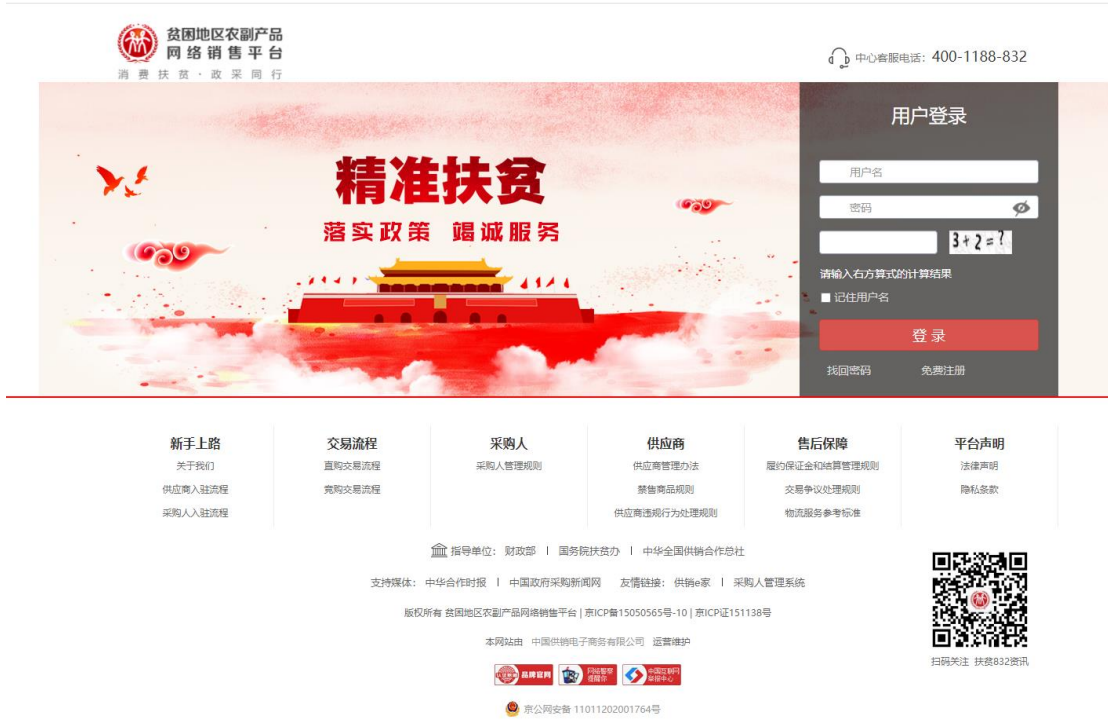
贫困地区农副产品
网络销售平台
消费扶贫·政采同行

中心客服电话：400-1188-832

精准扶贫
落实政策 竭诚服务

用户登录
用户名
密码
3+2=?
请输入右方算式的计算结果
记住用户名
登录
找回密码 免费注册

新手上路
关于我们
供应商入驻流程
采购人入驻流程

交易流程
直购交易流程
竞购交易流程

采购人
采购人管理规则

供应商
供应商管理办法
禁售商品规则
供应商违规行为处理规则

售后保障
履约保证金和结算管理规则
交易争议处理规则
物流服务参考标准

平台声明
法律声明
隐私条款

指导单位：财政部 | 国务院扶贫办 | 中华全国供销合作总社

支持媒体：中华合作时报 | 中国政府采购新闻网 友情链接：供销e家 | 采购人管理系统

版权所有 贫困地区农副产品网络销售平台 | 京ICP备15050565号-10 | 京ICP证151138号

本网站由 中国供销电子商务有限公司 运营维护

品牌官网 网络警察提醒你 中国互联网举报中心

京公网安备 11011202001764号

扫码关注 扶贫832资讯